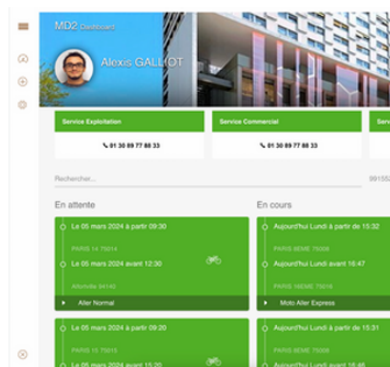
MD2 Dashboard

Alexis GALLIOT

Service Exploitation
01 30 89 77 88 33

Service Commercial
01 30 89 77 88 33

Serv

Rechercher...

99155

En attente

Le 05 mars 2024 à partir 09:30
PARIS 14 75014
Le 05 mars 2024 avant 12:30
Alfortville 94140
Aller Normal

Le 05 mars 2024 à partir 09:20
PARIS 15 75015
Le 05 mars 2024 avant 12:20

En cours

Aujourd'hui Lundi à partir de 15:32
PARIS 8EME 75008
Aujourd'hui Lundi avant 16:47
PARIS 16EME 75016
Moto Aller Express

Aujourd'hui Lundi à partir de 15:31
PARIS 8EME 75008
Aujourd'hui Lundi avant 16:46